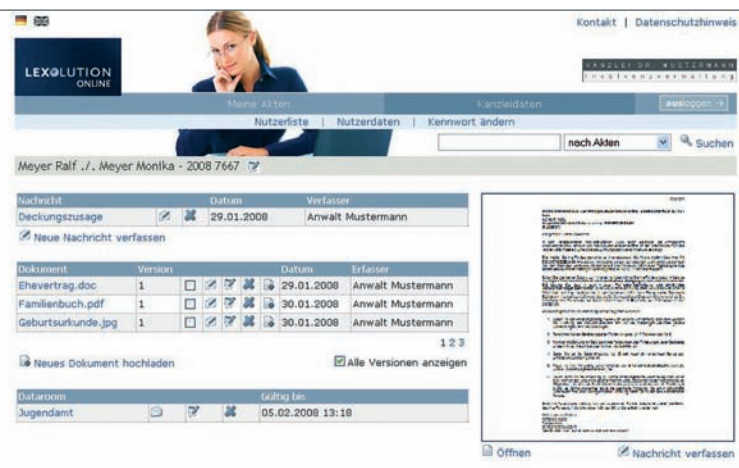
Kontakt | Datenschutzhinweis

LEXOLUTION ONLINE

KANZLEI DR. MUSTERMANN
Insolvenzverwaltung

Meine Akten | Kanzleidaten | ausloggen

Nutzerliste | Nutzerdaten | Kennwort ändern

nach Akten | Suchen

Meyer Ralf ./. Meyer Monika - 2008 7667

| Nachricht | | | Datum | Verfasser |
|---|---|---|---|---|
| Deckungszusage | | | 29.01.2008 | Anwalt Mustermann |

Neue Nachricht verfassen

| Dokument | Version | | Datum | Erfasser |
|---|---|---|---|---|
| Ehevertrag.doc | 1 | | 29.01.2008 | Anwalt Mustermann |
| Familienbuch.pdf | 1 | | 30.01.2008 | Anwalt Mustermann |
| Geburtsurkunde.jpg | 1 | | 30.01.2008 | Anwalt Mustermann |

1 2 3

Neues Dokument hochladen

Alle Versionen anzeigen

| Dataroom | | | Gültig bis |
|---|---|---|---|
| Jugendamt | | | 05.02.2008 13:18 |

Öffnen

Nachricht verfassen